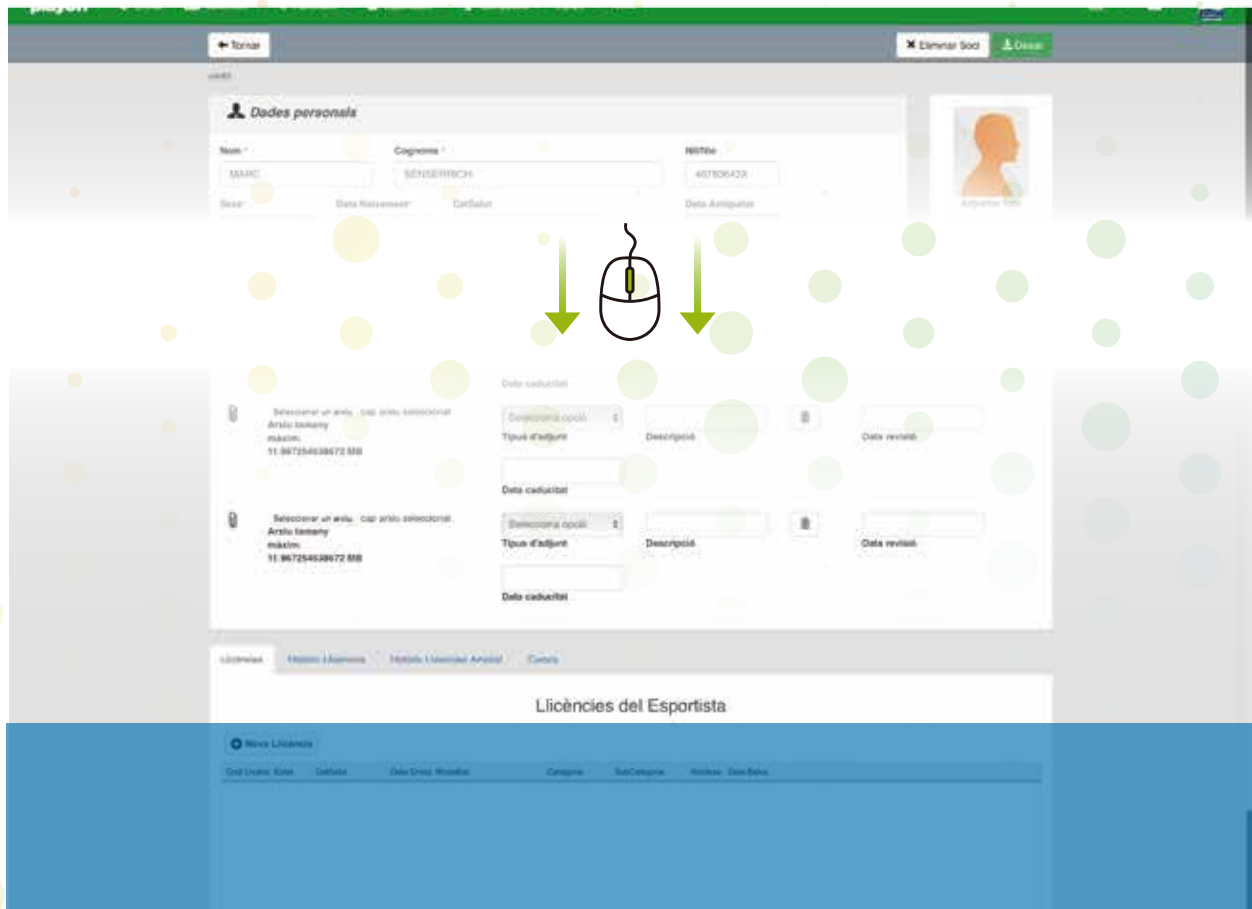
playoff

← Tornar

✖ Eliminar Soci

Desar

Dades personals

Nom *

MARC

Cognoms *

SENSERRICH

NIF/NIE

Sexe

Data Naixement

CatSalut

Data Antiguitat

Adjuntar foto

Data caducitat

Seleccionar un arxiu cap arxiu seleccionat

Arxiu tamany màxim: 11.9672546386672 MB

Selecciona opció

Tipus d'adjunt

Descripció

Data revisió

Data caducitat

Seleccionar un arxiu cap arxiu seleccionat

Arxiu tamany màxim: 11.9672546386672 MB

Selecciona opció

Tipus d'adjunt

Descripció

Data revisió

Data caducitat

Llicències

Històric Llicències

Històric Llicències Amistat

Cuota

Llicències del Esportista

Nova Llicència

Codi Llicència

Estat

CatSalut

Data Emissió

Modalitat

Categoria

SubCategoria

Número

Data Baixa